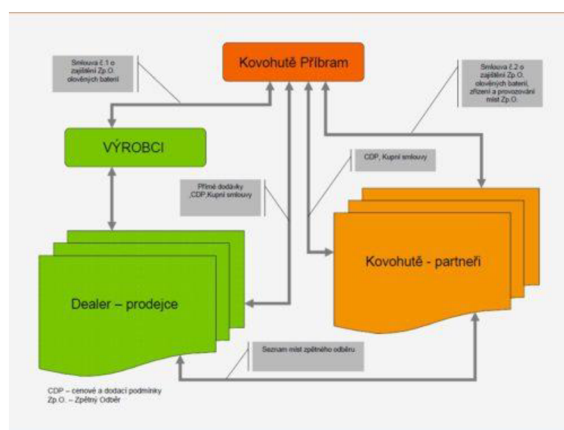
Kovohutě Příbram

Smlouva č.1 o zajištění Zp.O. olověných baterií

Smlouva č.2 o zajištění Zp.O. olověných baterií, zřízení a provozování míst Zp.O.

VÝROBCI

CDP, Kupní smlouvy

Přímé dodávky ,CDP,Kupní smlouvy

Kovohutě - partneři

Dealer – prodejce

Seznam míst zpětného odběru

CDP – cenové a dodací podmínky
Zp.O. – Zpětný Odběr